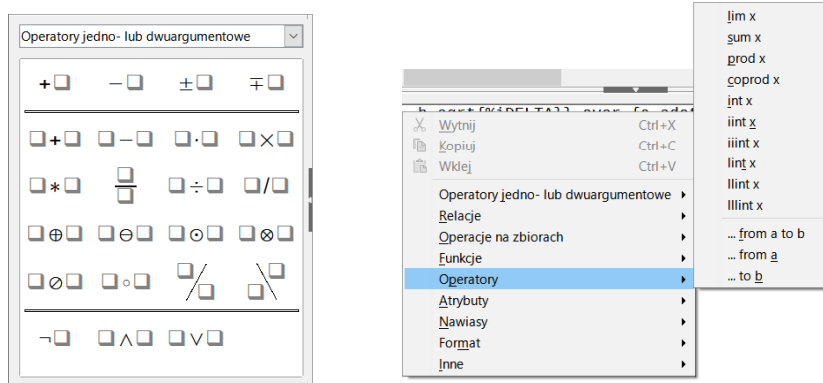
Operatory jedno- lub dwuargumentowe

+□ −□ ±□ ∓□

□+□ □−□ □·□ □×□

□*□ $\frac{□}{□}$ □÷□ □/□

□⊕□ □⊖□ □⊙□ □⊗□

□⊘□ □∘□ □╱□ □╲□

¬□ □∧□ □∨□

b sqrt{%iDELTA}} over {2 cdot

Wytnij Ctrl+X
Kopiuj Ctrl+C
Wklej Ctrl+V
Operatory jedno- lub dwuargumentowe
Relacje
Operacje na zbiorach
Funkcje
Operatory
Atrybuty
Nawiasy
Format
Inne

lim x
sum x
prod x
coprod x
int x
iint x
iiint x
lint x
llint x
lllint x
... from a to b
... from a
... to b